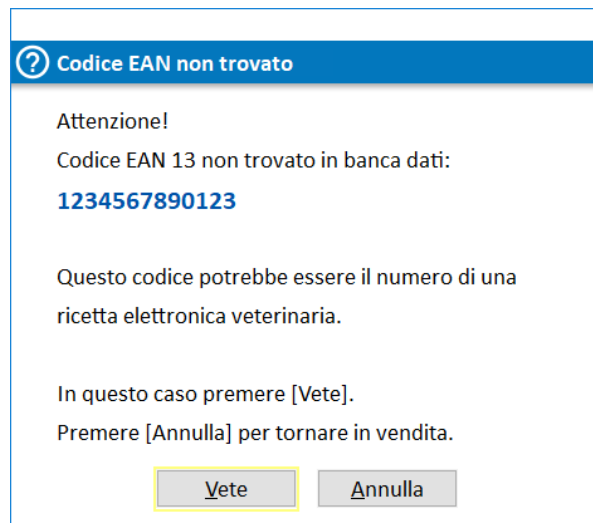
Codice EAN non trovato

Attenzione!
Codice EAN 13 non trovato in banca dati:
1234567890123

Questo codice potrebbe essere il numero di una ricetta elettronica veterinaria.

In questo caso premere [Vete].
Premere [Annulla] per tornare in vendita.

Vete
Annulla